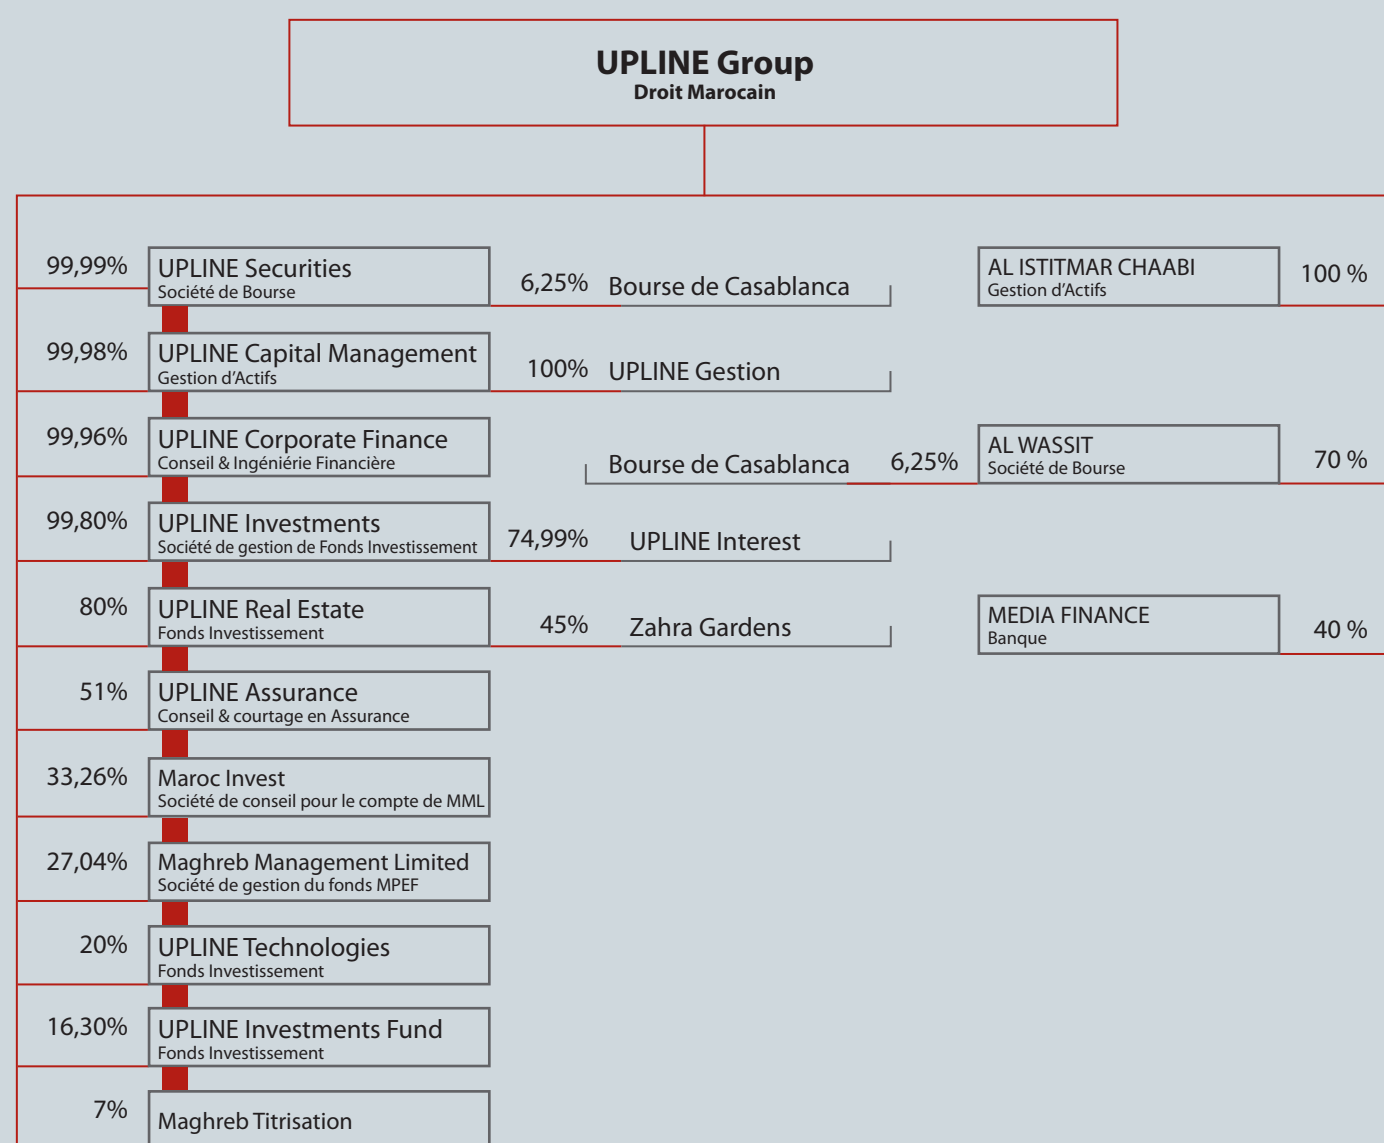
UPLINE Group
Droit Marocain

99,99%
UPLINE Securities
Société de Bourse

6,25%
Bourse de Casablanca

AL ISTITMAR CHAABI
Gestion d'Actifs

100 %

99,98%
UPLINE Capital Management
Gestion d'Actifs

100%
UPLINE Gestion

99,96%
UPLINE Corporate Finance
Conseil & Ingéniérie Financière

Bourse de Casablanca

6,25%

AL WASSIT
Société de Bourse

70 %

99,80%
UPLINE Investments
Société de gestion de Fonds Investissement

74,99%
UPLINE Interest

80%
UPLINE Real Estate
Fonds Investissement

45%
Zahra Gardens

MEDIA FINANCE
Banque

40 %

51%
UPLINE Assurance
Conseil & courtage en Assurance

33,26%
Maroc Invest
Société de conseil pour le compte de MML

27,04%
Maghreb Management Limited
Société de gestion du fonds MPEF

20%
UPLINE Technologies
Fonds Investissement

16,30%
UPLINE Investments Fund
Fonds Investissement

7%
Maghreb Titrisation